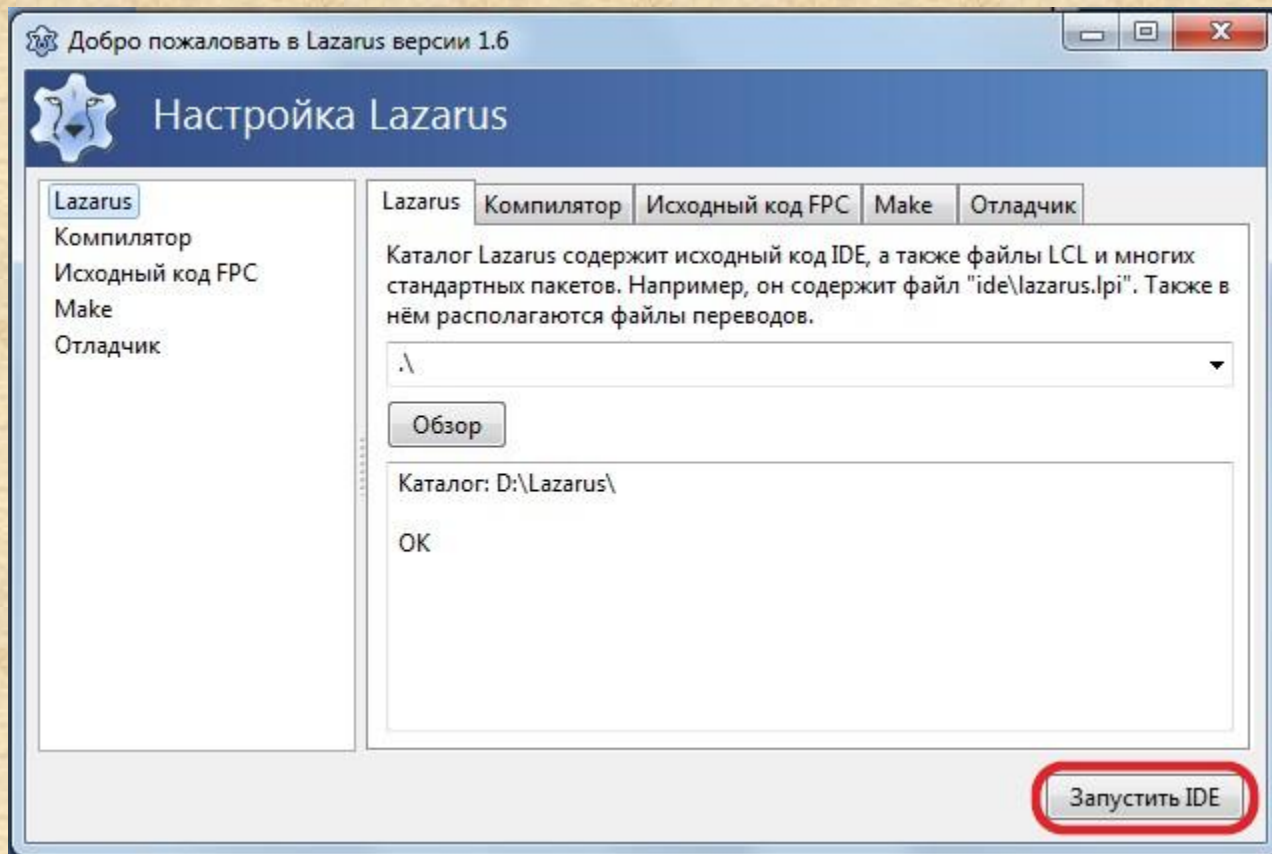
Добро пожаловать в Lazarus версии 1.6

Настройка Lazarus

Lazarus
Компилятор
Исходный код FPC
Make
Отладчик

Lazarus | Компилятор | Исходный код FPC | Make | Отладчик

Каталог Lazarus содержит исходный код IDE, а также файлы LCL и многих стандартных пакетов. Например, он содержит файл "ide\lazarus.lpi". Также в нём располагаются файлы переводов.

.\

Обзор

Каталог: D:\Lazarus\

OK

Запустить IDE